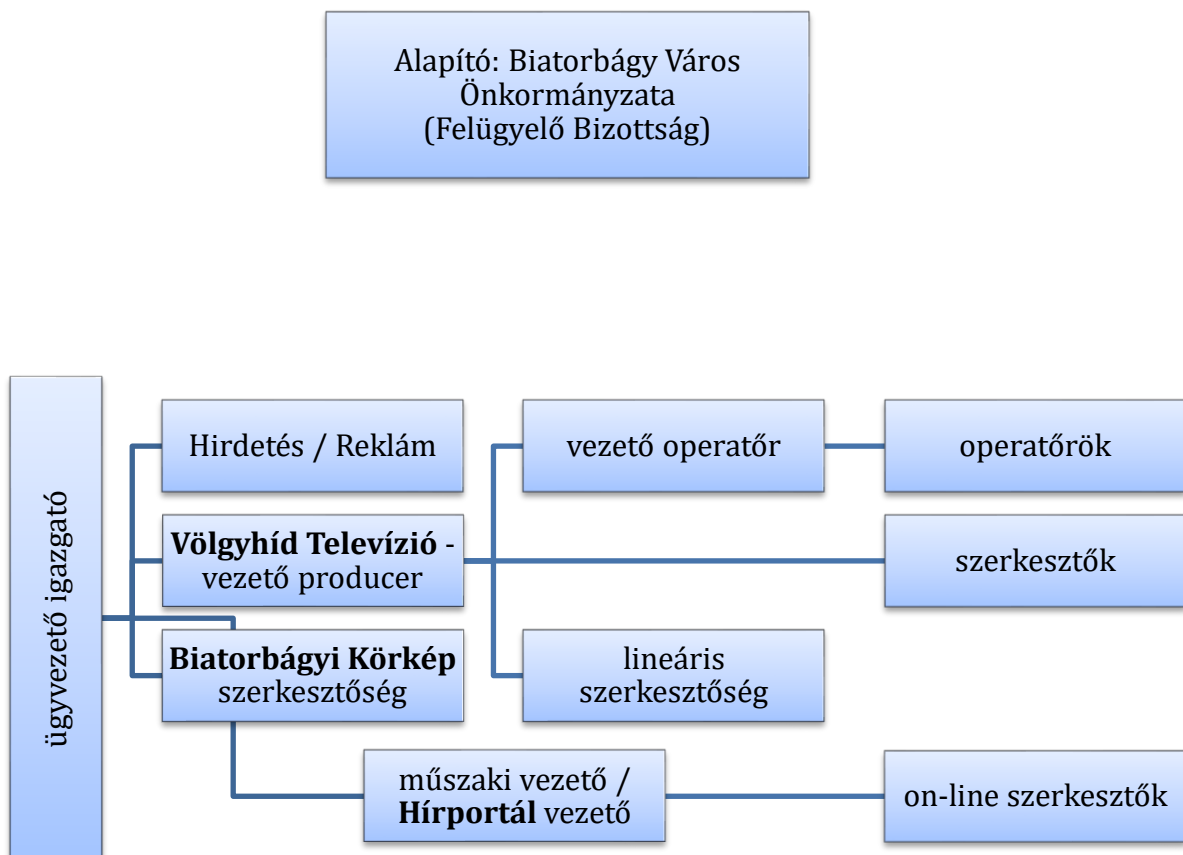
Alapító: Biatorbágy Város Önkormányzata
(Felügyelő Bizottság)

ügyvezető igazgató

Hirdetés / Reklám

**Völgyhíd Televízió** - vezető producer

**Biatorbágyi Körkép** szerkesztőség

vezető operatőr

operatőrök

szerkesztők

lineáris szerkesztőség

műszaki vezető / **Hírportál** vezető

on-line szerkesztők